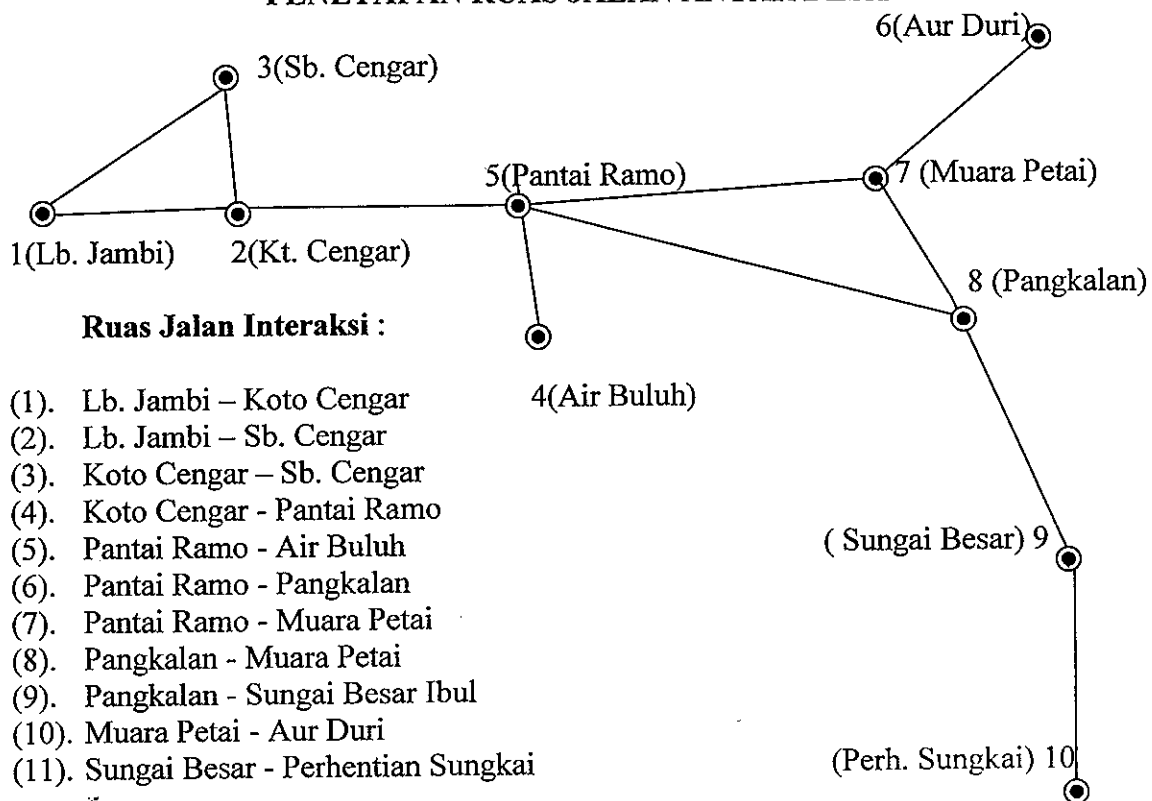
PENETAPAN RUAS JALAN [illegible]

6(Aur Duri)

3(Sb. Cengar)

5(Pantai Ramo)

7 (Muara Petai)

1(Lb. Jambi)

2(Kt. Cengar)

8 (Pangkalan)

**Ruas Jalan Interaksi** :

4(Air Buluh)

(1). Lb. Jambi – Koto Cengar
(2). Lb. Jambi – Sb. Cengar
(3). Koto Cengar – Sb. Cengar
(4). Koto Cengar - Pantai Ramo
(5). Pantai Ramo - Air Buluh
(6). Pantai Ramo - Pangkalan
(7). Pantai Ramo - Muara Petai
(8). Pangkalan - Muara Petai
(9). Pangkalan - Sungai Besar Ibul
(10). Muara Petai - Aur Duri
(11). Sungai Besar - Perhentian Sungkai

( Sungai Besar) 9

(Perh. Sungkai) 10